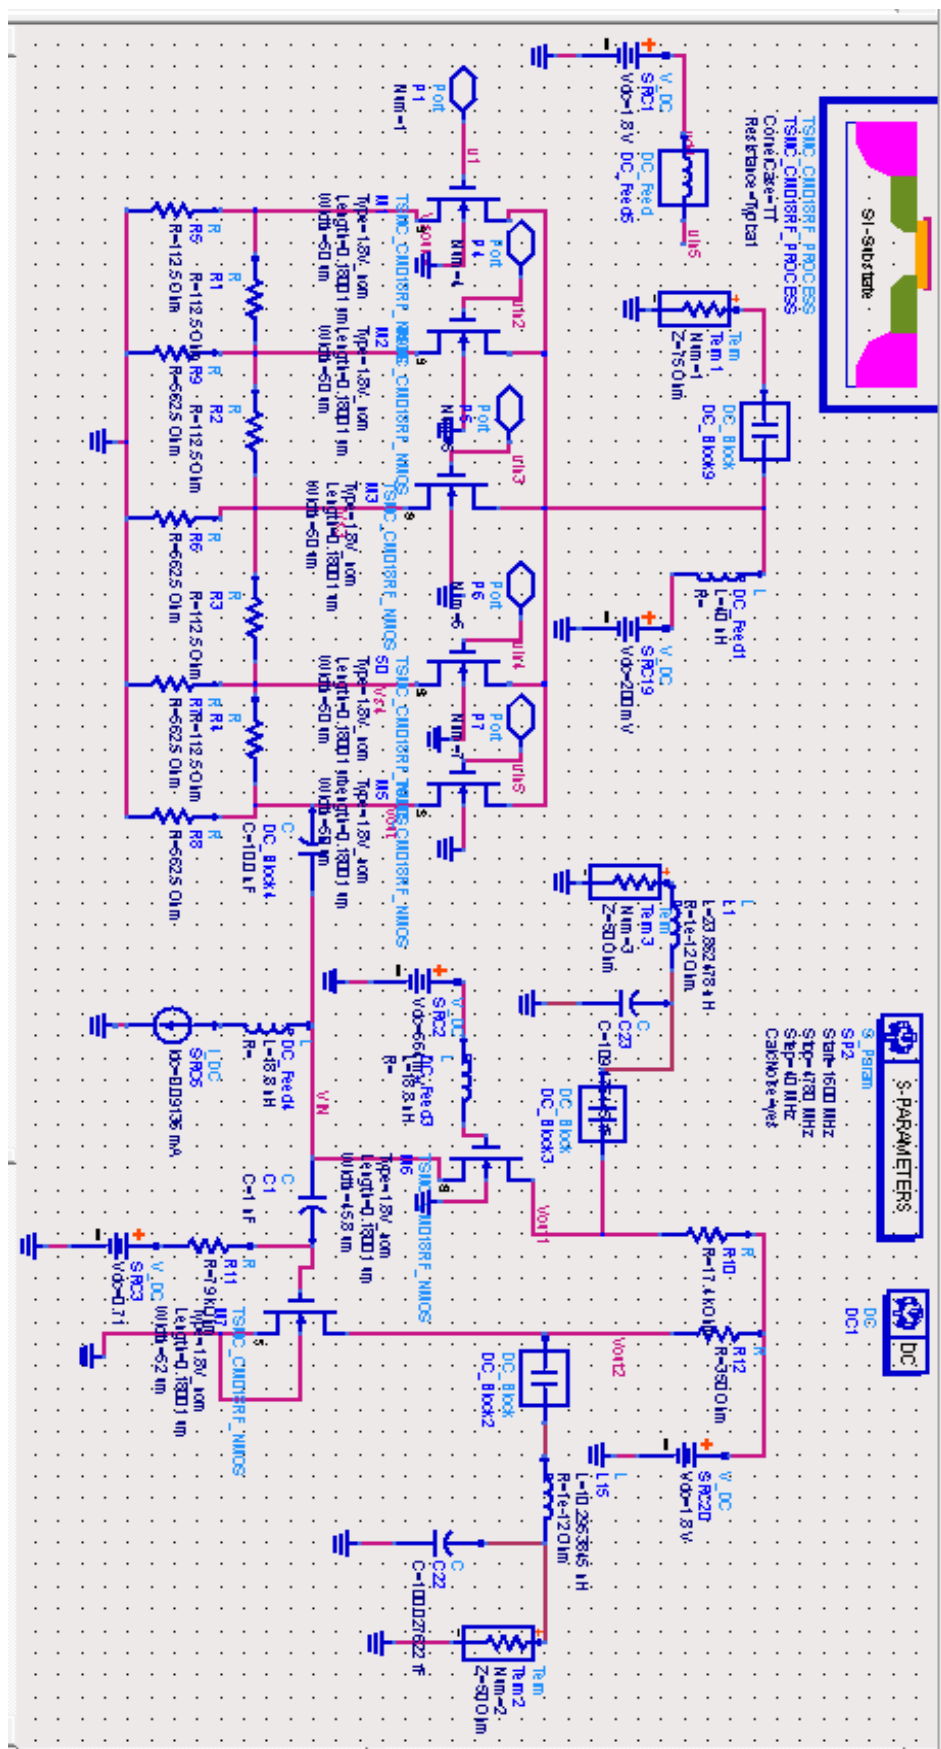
Si-Substrate

TSMC_CM018RF_PROCESS
TSMC_CM018RF_PROCESS
CornerCase=TT
ResistanceTyptcal

V_DC
SRC1
Vdc=1.8V

DC_Feed
DC_Feed5

Vds5

Port
P1
Num=1

Vg1

TSMC_CM018RF_NMOS
M1
Type=1.8V_nom
Length=0.18 um
Width=50 um

Port
P4
Num=4

Vds2

TSMC_CM018RF_NMOS
M2
Type=1.8V_nom
Length=0.18 um
Width=50 um

Term
Term1
Num=1
Z=75 Ohm

DC_Block
DC_Block9

Port
P5
Num=5

Vds3

TSMC_CM018RF_NMOS
M3
Type=1.8V_nom
Length=0.18 um
Width=50 um

L
DC_Feed1
L=10 nH
R=

V_DC
SRC19
Vdc=200 mV

Port
P6
Num=6

Vds4

TSMC_CM018RF_NMOS
M4
Type=1.8V_nom
Length=0.18 um
Width=50 um

Port
P7
Num=7

Vds5

TSMC_CM018RF_NMOS
M5
Type=1.8V_nom
Length=0.18 um
Width=50 um

Vout

R
R5
R=112.5 Ohm

R
R1
R=112.5 Ohm

R
R9
R=62.5 Ohm

R
R2
R=112.5 Ohm

R
R6
R=62.5 Ohm

R
R3
R=112.5 Ohm

R
R7
R=62.5 Ohm

R
R4
R=112.5 Ohm

R
R8
R=62.5 Ohm

C
DC_Block4
C=100 uF

L
L1
L=23.852478 nH
R=1e-12 Ohm

Term
Term3
Num=3
Z=50 Ohm

C
C23
C=1000

DC_Block
DC_Block3

S_Param
SP2
Start=1600 MHz
Stop=4700 MHz
Step=10 MHz
CalcNoise=yes

S-PARAMETERS

V_DC
SRC2
Vdc=660 mV

L
DC_Feed3
L=18.3 nH
R=

L
DC_Feed4
L=18.3 nH
R=

I_DC
SRC5
Idc=8.09136 mA

VIN

TSMC_CM018RF_NMOS
M6
Type=1.8V_nom
Length=0.18 um
Width=45.8 um

Vout1

C
C1
C=1 nF

R
R11
R=7.9 kOhm

V_DC
SRC3
Vdc=0.71

TSMC_CM018RF_NMOS
M7
Type=1.8V_nom
Length=0.18 um
Width=62 um

R
R10
R=17.4 kOhm

R
R12
R=350 Ohm

DC
DC1

DC

Vout2

DC_Block
DC_Block2

L
L15
L=10.236 nH
R=1e-12 Ohm

V_DC
SRC20
Vdc=1.8V

C
C22
C=1.0227622 nF

Term
Term2
Num=2
Z=50 Ohm